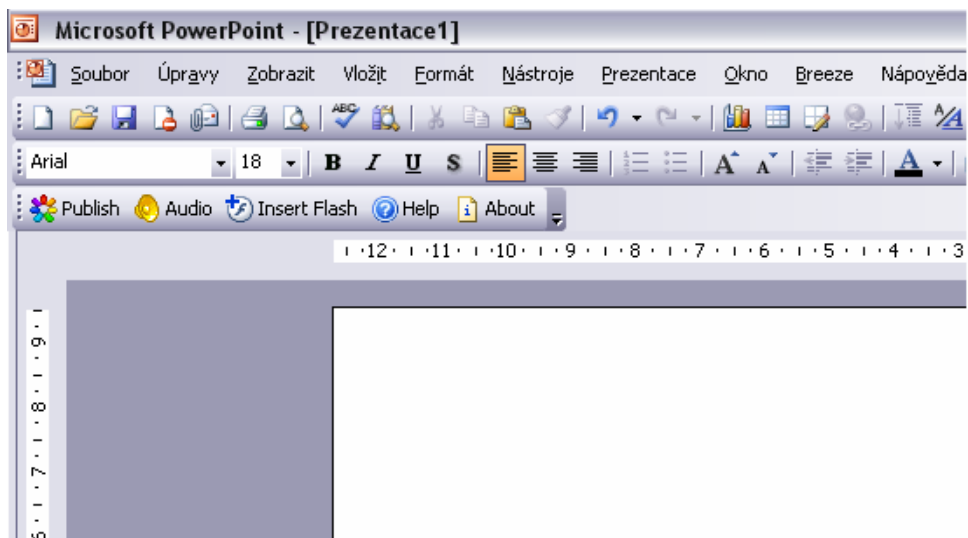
Microsoft PowerPoint - [Prezentace1]

Soubor Úpravy Zobrazit Vložit Formát Nástroje Prezentace Okno Breeze Nápověda

Arial 18 B I U S A

Publish Audio Insert Flash Help About

12 11 10 9 8 7 6 5 4 3

9 8 7 6